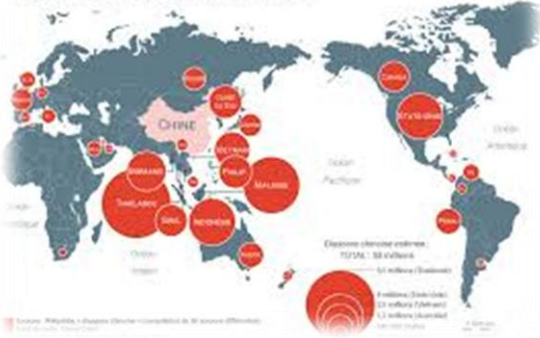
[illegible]

CHINE

RUSSIE

CORÉE DU SUD

JAPON

VIETNAM

PHILIP.

BIRMANIE

THAÏLANDE

SING.

MALAISIE

INDONÉSIE

AUSTR.

CANADA

ÉTATS-UNIS

PÉROU

Océan Pacifique

Océan Atlantique

Océan Indien

Diaspora chinoise estimée :
TOTAL : 50 millions

9,5 millions (Thaïlande)

3 millions (États-Unis)

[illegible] millions (Vietnam)

1,2 millions (Australie)

Source : Wikipédia « diaspora chinoise » (compilation de 30 sources différentes)
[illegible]